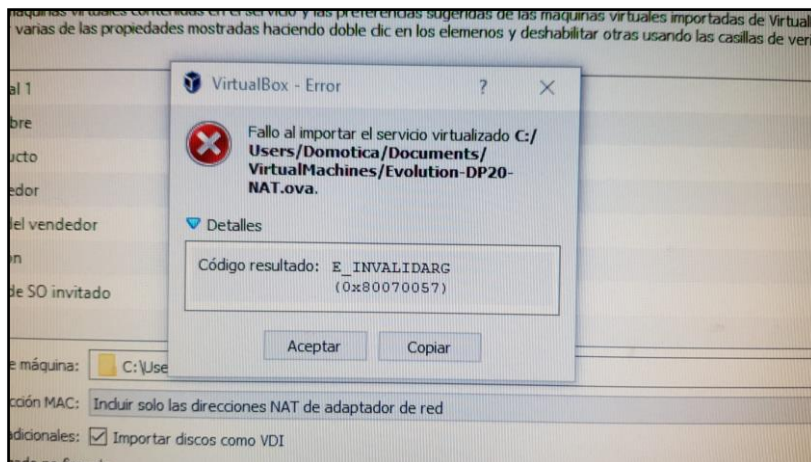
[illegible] máquinas virtuales contenidas en el servicio y las preferencias sugeridas de las máquinas virtuales importadas de Virtual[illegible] varias de las propiedades mostradas haciendo doble clic en los elemenos y deshabilitar otras usando las casillas de veri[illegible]

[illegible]al 1
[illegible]bre
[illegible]ucto
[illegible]edor
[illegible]el vendedor
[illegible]n
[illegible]de SO invitado

VirtualBox - Error
?
X

Fallo al importar el servicio virtualizado C:/Users/Domotica/Documents/VirtualMachines/Evolution-DP20-NAT.ova.

Detalles

Código resultado: E_INVALIDARG (0x80070057)

Aceptar
Copiar

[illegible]e máquina: C:\Use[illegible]
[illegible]cción MAC: Incluir solo las direcciones NAT de adaptador de red
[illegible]dicionales: Importar discos como VDI